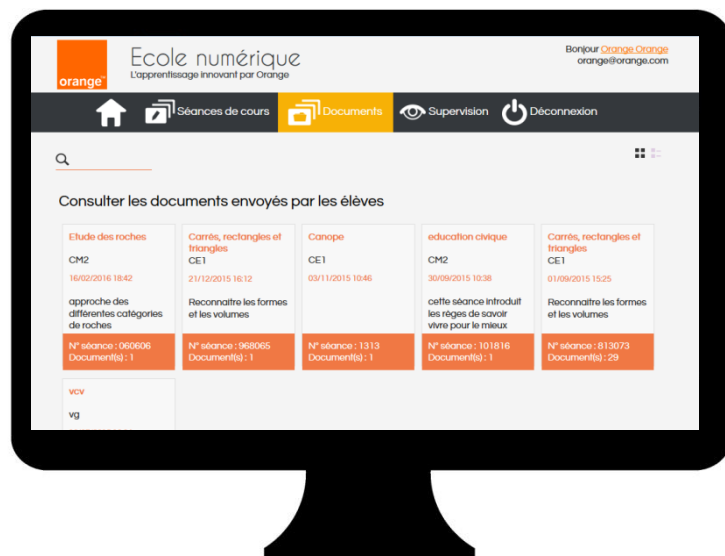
orange™

Ecole numérique
L'apprentissage innovant par Orange

Bonjour Orange Orange
orange@orange.com

Séances de cours Documents Supervision Déconnexion

Consulter les documents envoyés par les élèves

Etude des roches
CM2
16/02/2016 18:42
approche des différentes catégories de roches
N° séance : 060606
Document(s) : 1

Carrés, rectangles et triangles
CE1
21/12/2015 16:12
Reconnaître les formes et les volumes
N° séance : 968065
Document(s) : 1

Canope
CE1
03/11/2015 10:46
N° séance : 1313
Document(s) : 1

education civique
CM2
30/09/2015 10:38
cette séance introduit les règes de savoir vivre pour le mieux
N° séance : 101816
Document(s) : 1

Carrés, rectangles et triangles
CE1
01/09/2015 15:25
Reconnaître les formes et les volumes
N° séance : 813073
Document(s) : 29

vcv
vg